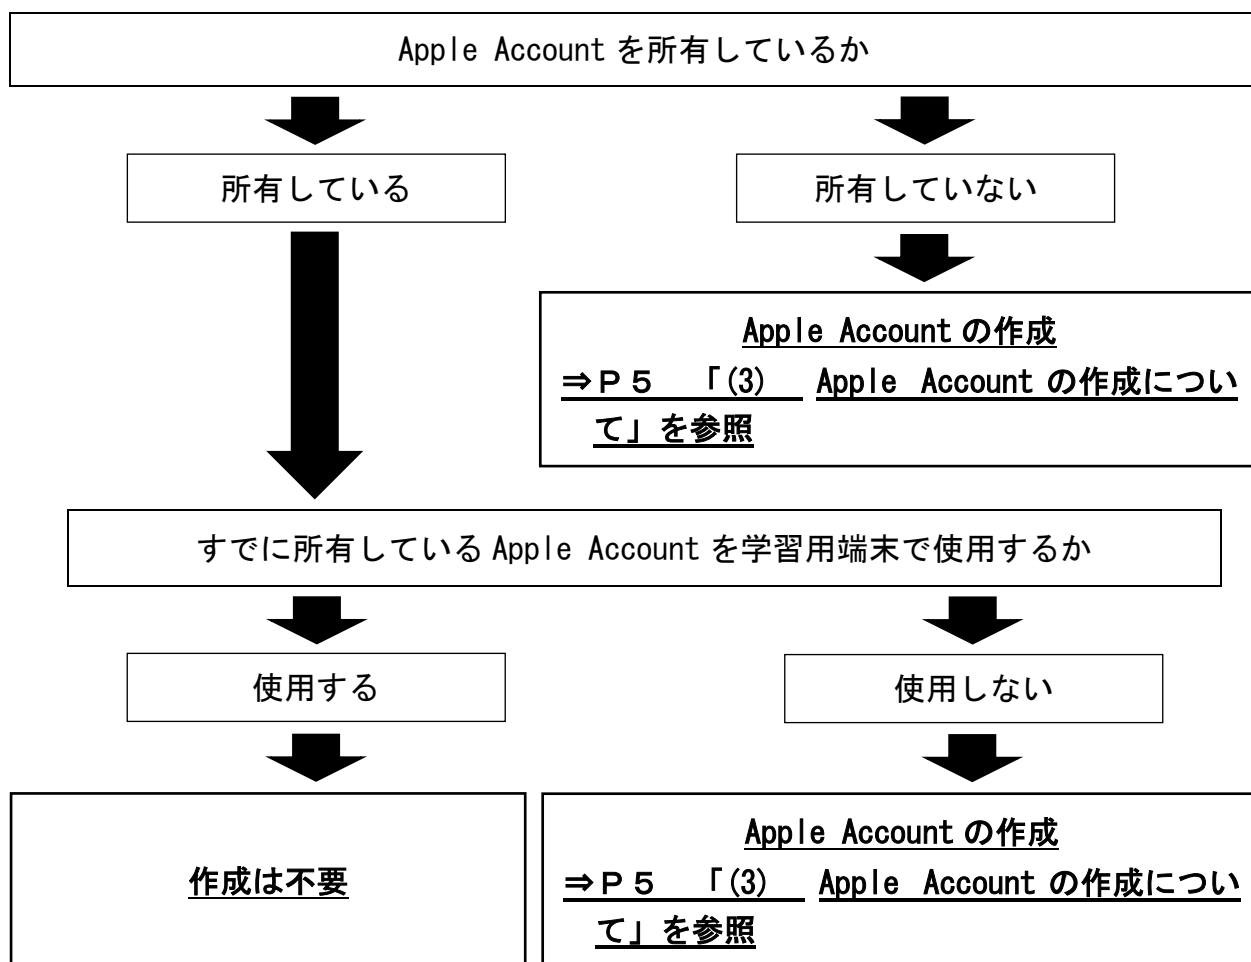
Apple Account を所有しているか

所有している

所有していない

Apple Account の作成
⇒P5 「(3) Apple Account の作成について」を参照

すでに所有している Apple Account を学習用端末で使用するか

使用する

使用しない

作成は不要

Apple Account の作成
⇒P5 「(3) Apple Account の作成について」を参照